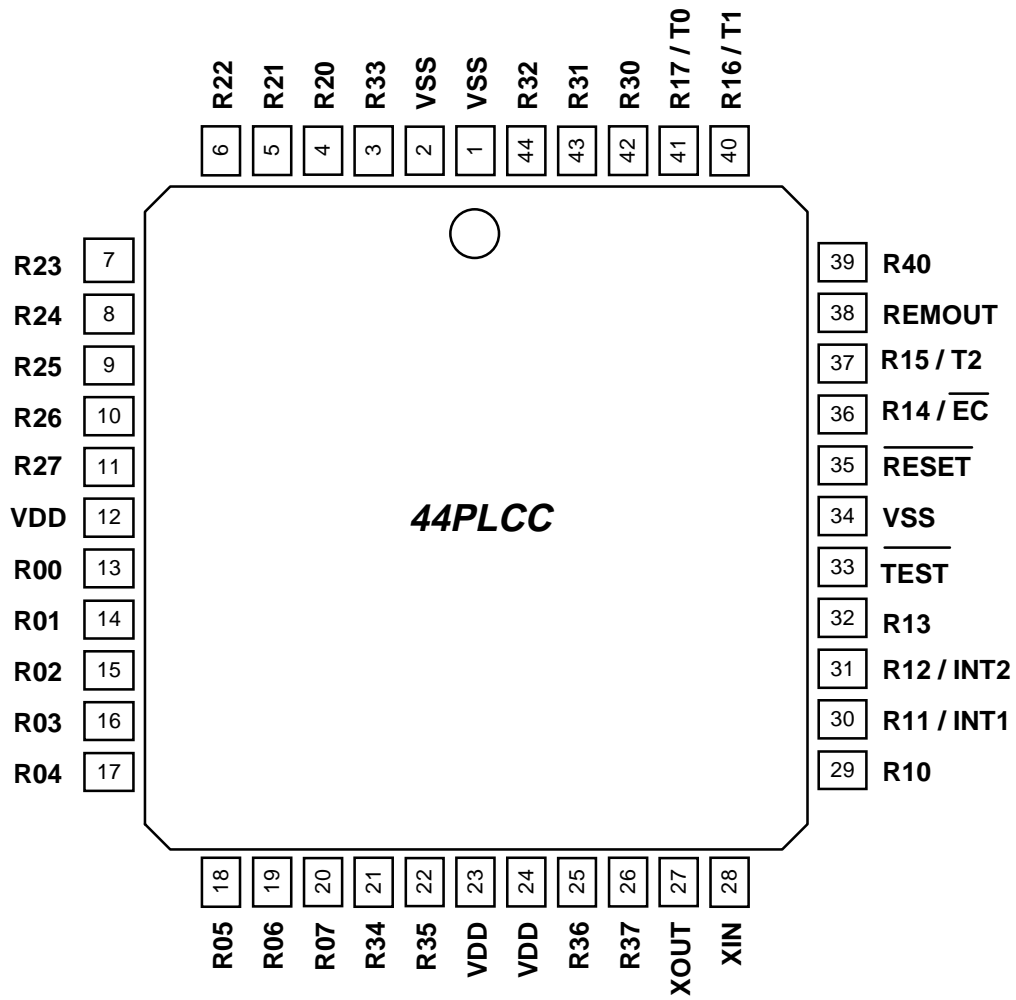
R22 R21 R20 R33 VSS VSS R32 R31 R30 R17 / T0 R16 / T1

6 5 4 3 2 1 44 43 42 41 40

R23 7
R24 8
R25 9
R26 10
R27 11
VDD 12
R00 13
R01 14
R02 15
R03 16
R04 17

39 R40
38 REMOUT
37 R15 / T2
36 R14 / $\overline{EC}$
35 $\overline{RESET}$
34 VSS
33 $\overline{TEST}$
32 R13
31 R12 / INT2
30 R11 / INT1
29 R10

44PLCC

18 19 20 21 22 23 24 25 26 27 28

R05 R06 R07 R34 R35 VDD VDD R36 R37 XOUT XIN